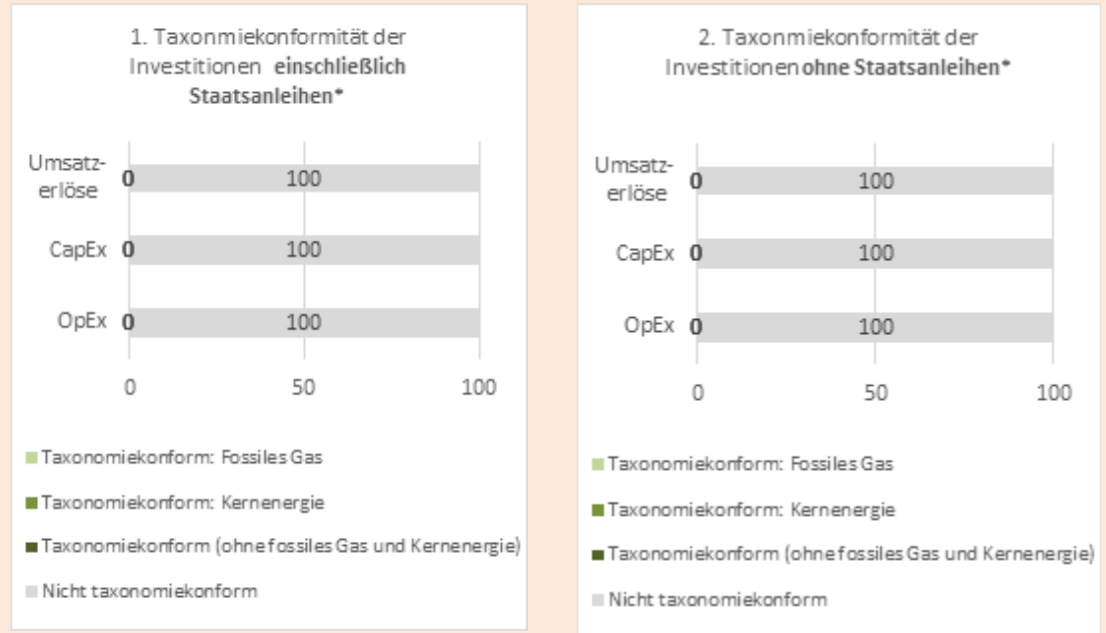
1. Taxonmiekonformität der Investitionen **einschließlich Staatsanleihen***

Umsatzerlöse 0 100

CapEx 0 100

OpEx 0 100

0 50 100

Taxonomiekonform: Fossiles Gas

Taxonomiekonform: Kernenergie

Taxonomiekonform (ohne fossiles Gas und Kernenergie)

Nicht taxonomiekonform

2. Taxonmiekonformität der Investitionen **ohne Staatsanleihen***

Umsatzerlöse 0 100

CapEx 0 100

OpEx 0 100

0 50 100

Taxonomiekonform: Fossiles Gas

Taxonomiekonform: Kernenergie

Taxonomiekonform (ohne fossiles Gas und Kernenergie)

Nicht taxonomiekonform